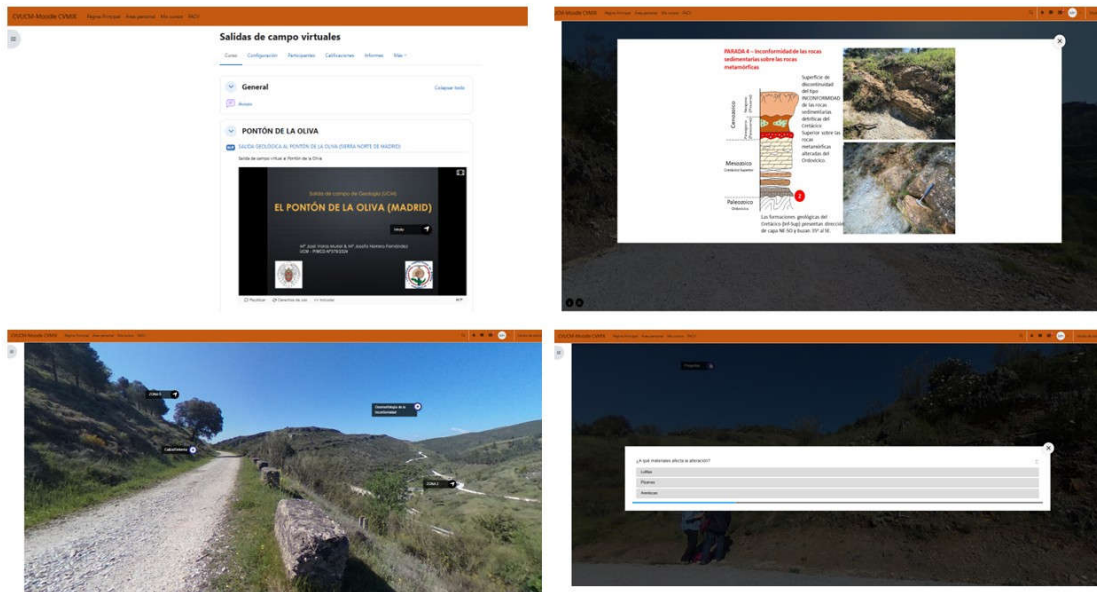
CVUCM-Moodle CVMIX Página Principal Área personal Mis cursos FACY

Salidas de campo virtuales

Curso Configuración Participantes Calificaciones Informes Más

General

Colapsar todo

Avisos

PONTÓN DE LA OLIVA

SALIDA GEOLÓGICA AL PONTÓN DE LA OLIVA (SIERRA NORTE DE MADRID)

Salida de campo virtual al Pontón de la Oliva

Salida de campo de Geología (UCM)

EL PONTÓN DE LA OLIVA (MADRID)

Inicio

UCM · PIMCD

PARADA 4 – Inconformidad de las rocas sedimentarias sobre las rocas metamórficas

Cenozoico

Mesozoico

Paleozoico

Superficie de discontinuidad del tipo INCONFORMIDAD de las rocas sedimentarias detríticas del Cretácico Superior sobre las rocas metamórficas alteradas del Ordovícico.

Los formaciones geológicas del Ordovícico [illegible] presentan dirección de capa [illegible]

CVUCM-Moodle CVMIX

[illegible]

Discordancia de la inconformidad

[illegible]

CVUCM-Moodle CVMIX

¿A qué materiales afecta la alteración?

Lutitas

Pizarras

Areniscas